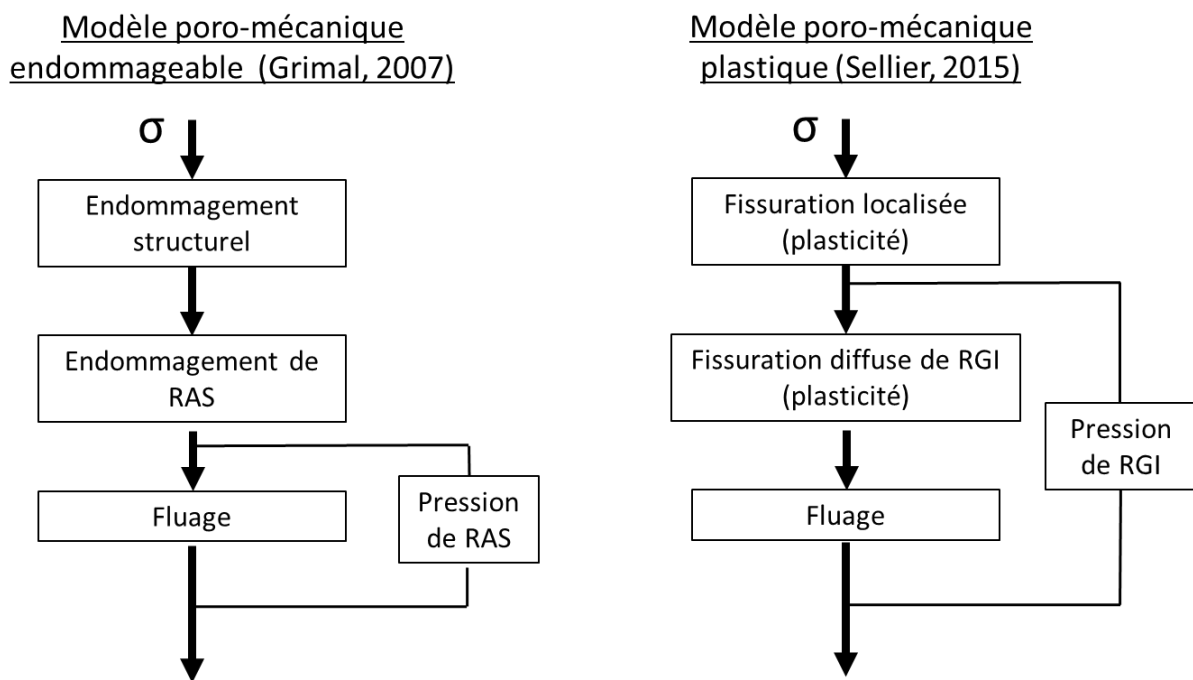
Modèle poro-mécanique endommageable (Grimal, 2007)

$\sigma$

Endommagement structurel

Endommagement de RAS

Fluage

Pression de RAS

Modèle poro-mécanique plastique (Sellier, 2015)

$\sigma$

Fissuration localisée (plasticité)

Fissuration diffuse de RGI (plasticité)

Fluage

Pression de RGI